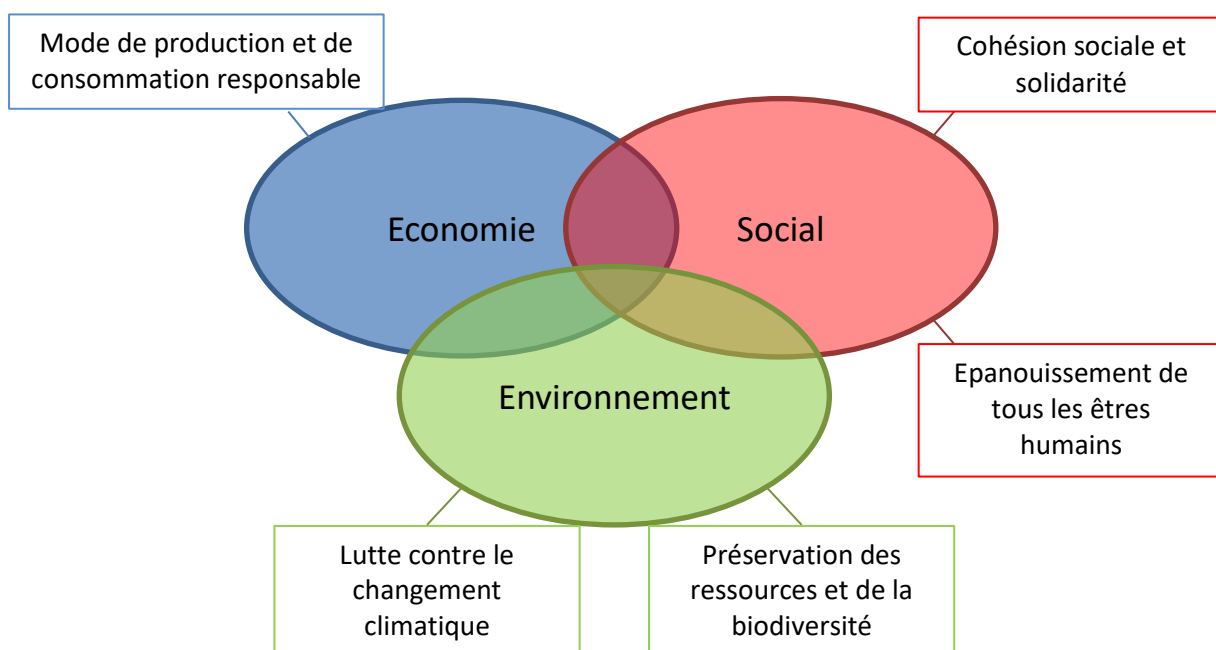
Mode de production et de consommation responsable

Cohésion sociale et solidarité

Economie

Social

Environnement

Epanouissement de tous les êtres humains

Lutte contre le changement climatique

Préservation des ressources et de la biodiversité